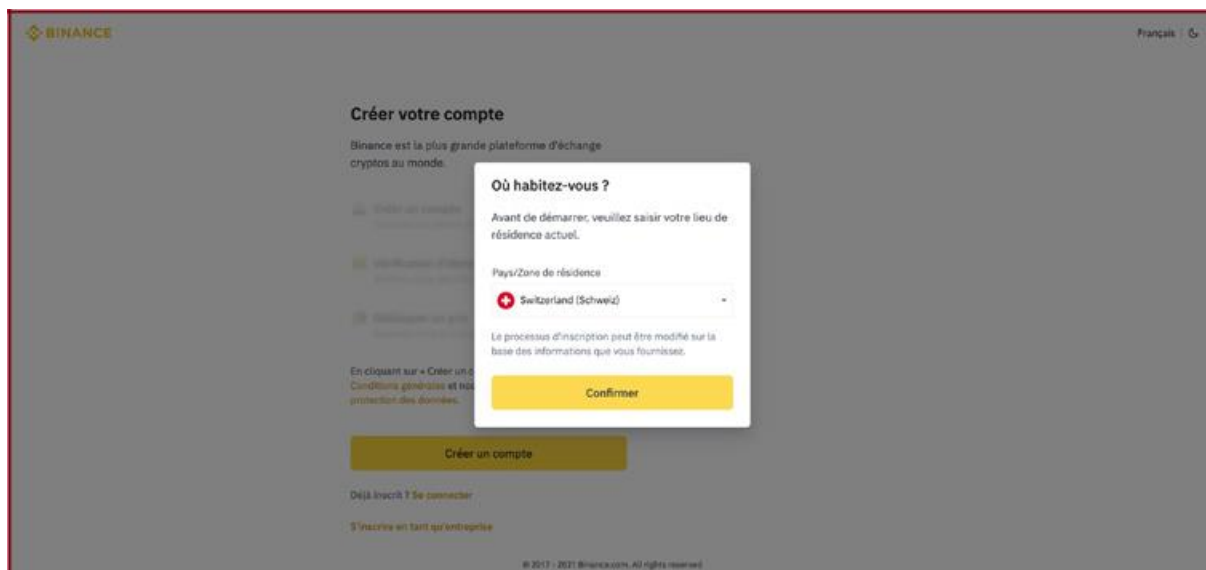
BINANCE

Français | 

Créer votre compte

Binance est la plus grande plateforme d'échange cryptos au monde.

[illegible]

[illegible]

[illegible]

En cliquant sur « Créer un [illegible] Conditions générales et nos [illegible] protection des données.

Créer un compte

Déjà inscrit ? Se connecter

S'inscrire en tant qu'entreprise

© 2017 - 2021 Binance.com. All rights reserved

Où habitez-vous ?

Avant de démarrer, veuillez saisir votre lieu de résidence actuel.

Pays/Zone de résidence

Switzerland (Schweiz)

Le processus d'inscription peut être modifié sur la base des informations que vous fournissez.

Confirmer